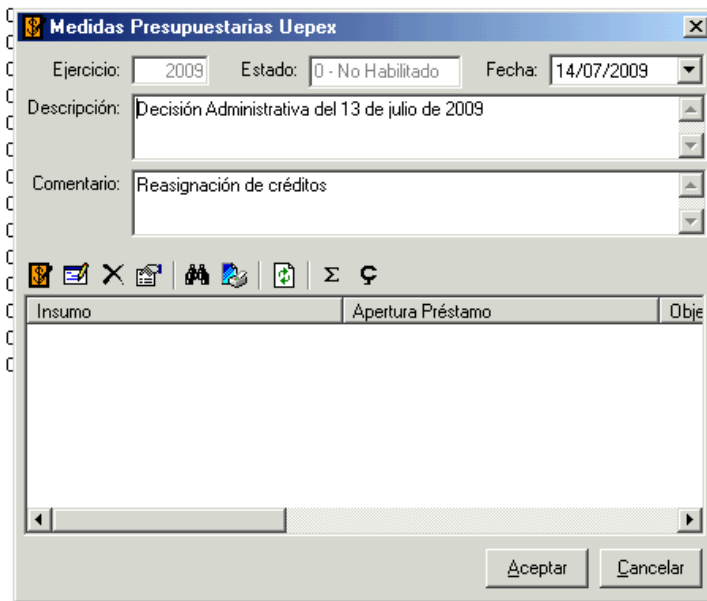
Medidas Presupuestarias Uepex

Ejercicio: 2009 Estado: 0 - No Habilitado Fecha: 14/07/2009

Descripción: Decisión Administrativa del 13 de julio de 2009

Comentario: Reasignación de créditos

Σ Ç

| Insumo | Apertura Préstamo | Obje |
|---|---|---|

Aceptar Cancelar